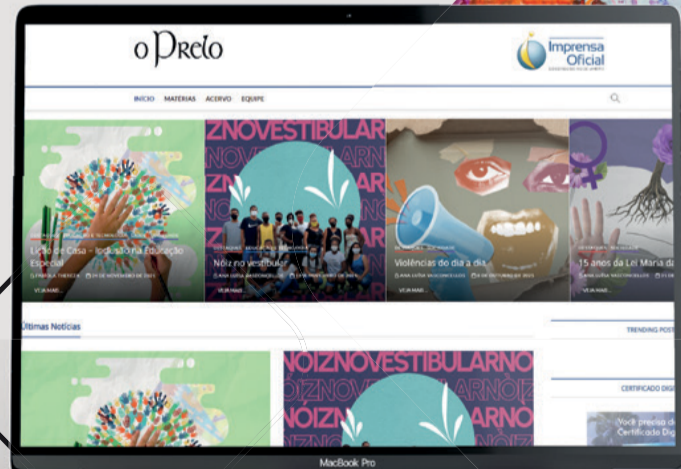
o Prelo

Imprensa Oficial

INÍCIO MATÉRIAS ACERVO EQUIPE

Lição de Casa – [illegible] Educação Especial

VEJA MAIS

ZNOVESTIBULAR

Nóiz no vestibular

VEJA MAIS

Violências do dia a dia

VEJA MAIS

15 anos da Lei Maria da

Últimas Notícias

TRENDING POST

NÓIZNOVESTIBULARNO

CERTIFICADO DIGI

Você precisa d Certificado Dig

MacBook Pro